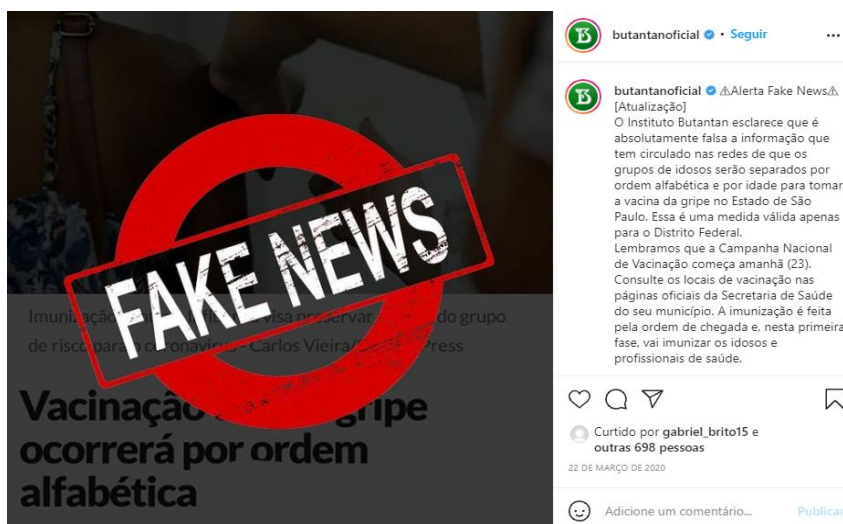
FAKE NEWS

Imunização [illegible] visa preservar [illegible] do grupo de risco para o coronavírus - Carlos Vieira/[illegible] Press

Vacinação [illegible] gripe ocorrerá por ordem alfabética

butantanoficial • Seguir

butantanoficial ⚠Alerta Fake News⚠ [Atualização]
O Instituto Butantan esclarece que é absolutamente falsa a informação que tem circulado nas redes de que os grupos de idosos serão separados por ordem alfabética e por idade para tomar a vacina da gripe no Estado de São Paulo. Essa é uma medida válida apenas para o Distrito Federal.
Lembramos que a Campanha Nacional de Vacinação começa amanhã (23). Consulte os locais de vacinação nas páginas oficiais da Secretaria de Saúde do seu município. A imunização é feita pela ordem de chegada e, nesta primeira fase, vai imunizar os idosos e profissionais de saúde.

Curtido por gabriel_brito15 e outras 698 pessoas
22 DE MARÇO DE 2020

Adicione um comentário... Publicar